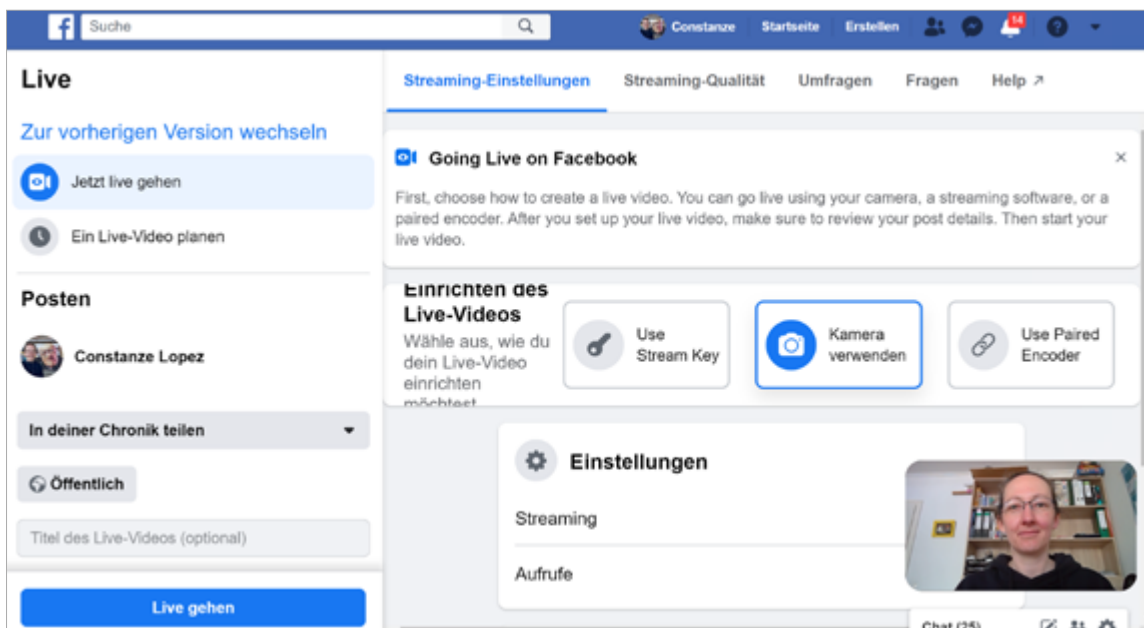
Suche

Constanze Startseite Erstellen 14

Live

Zur vorherigen Version wechseln

Jetzt live gehen

Ein Live-Video planen

Posten

Constanze Lopez

In deiner Chronik teilen

Öffentlich

Titel des Live-Videos (optional)

Live gehen

Streaming-Einstellungen Streaming-Qualität Umfragen Fragen Help ↗

Going Live on Facebook

First, choose how to create a live video. You can go live using your camera, a streaming software, or a paired encoder. After you set up your live video, make sure to review your post details. Then start your live video.

Einrichten des Live-Videos

Wähle aus, wie du dein Live-Video einrichten möchtest

Use Stream Key

Kamera verwenden

Use Paired Encoder

Einstellungen

Streaming

Aufrufe

Chat (25)